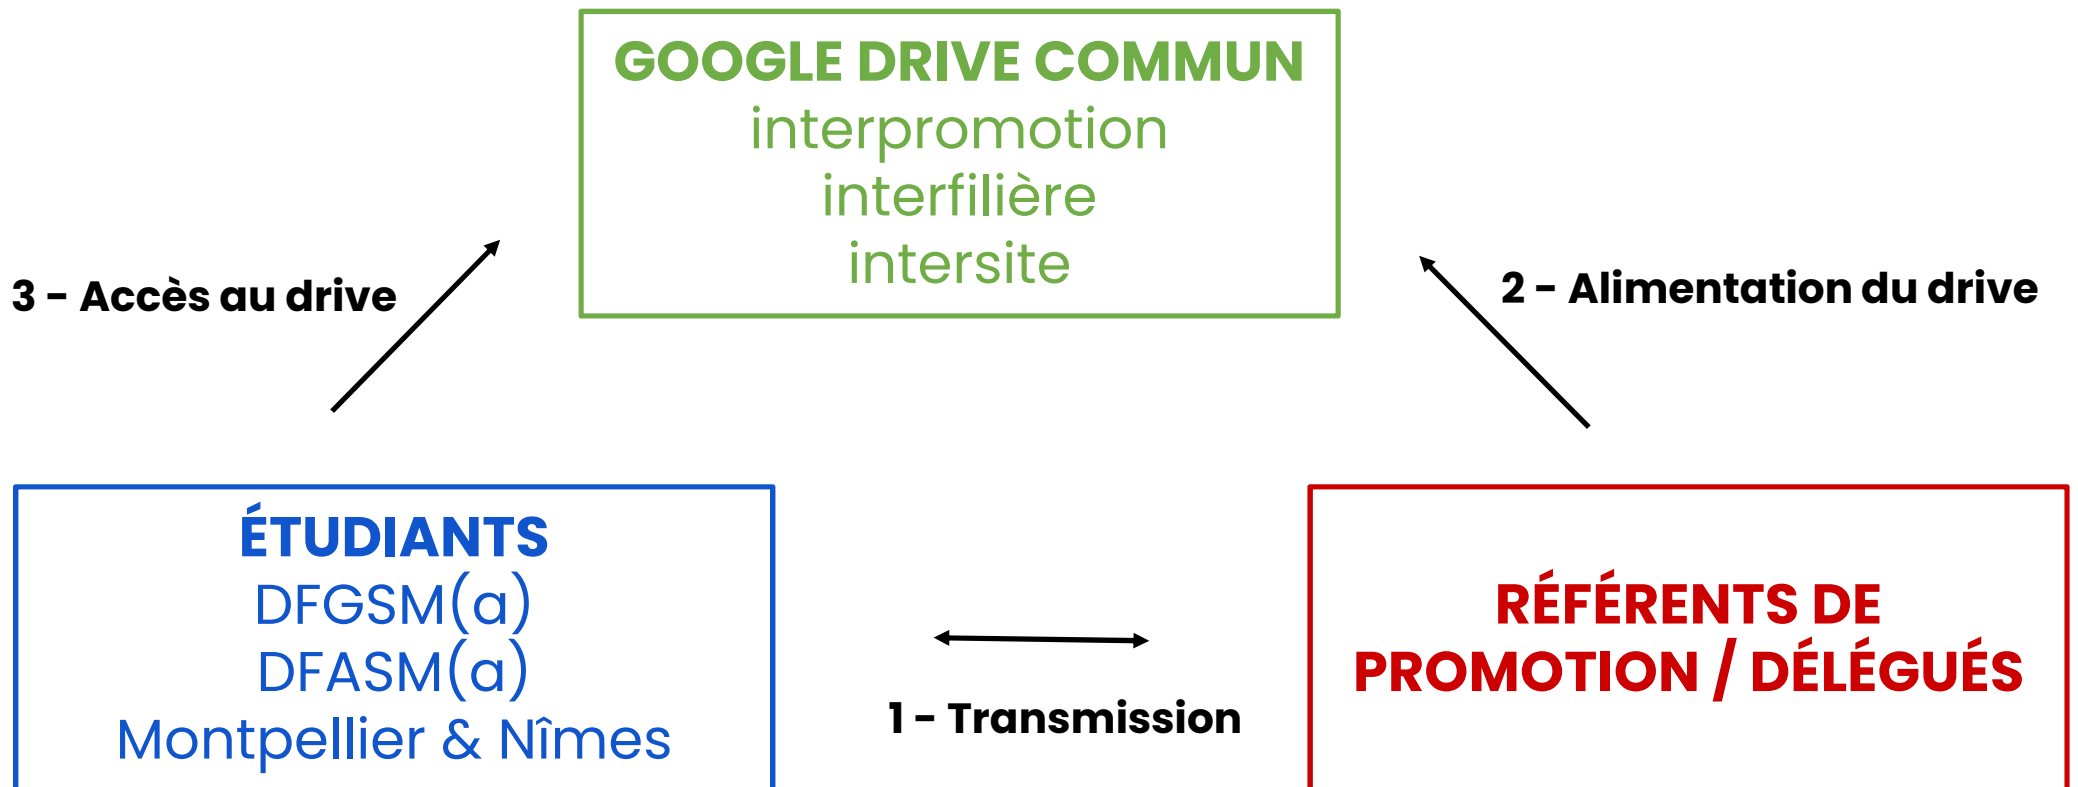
GOOGLE DRIVE COMMUN
interpromotion
interfilière
intersite

3 - Accès au drive

2 - Alimentation du drive

ÉTUDIANTS
DFGSM(a)
DFASM(a)
Montpellier & Nîmes

1 - Transmission

RÉFÉRENTS DE PROMOTION / DÉLÉGUÉS